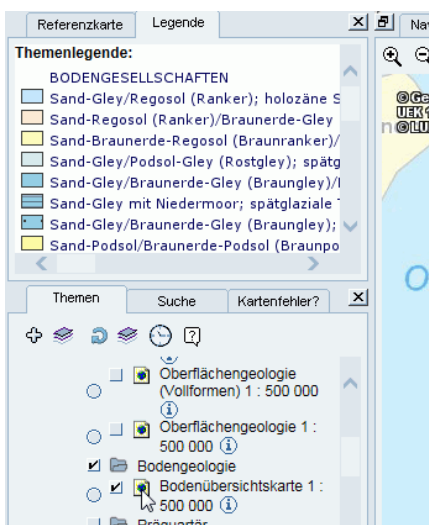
Referenzkarte | Legende | ✕ | Nav

Themenlegende:

BODENGESELLSCHAFTEN

Sand-Gley/Regosol (Ranker); holozäne S

Sand-Regosol (Ranker)/Braunerde-Gley

Sand-Braunerde-Regosol (Braunranker)/

Sand-Gley/Podsol-Gley (Rostgley); spätg

Sand-Gley/Braunerde-Gley (Braungley)/

Sand-Gley mit Niedermoor; spätglaziale

Sand-Gley/Braunerde-Gley (Braungley);

Sand-Podsol/Braunerde-Podsol (Braunpo

©Ge
UEK
©LU

Themen | Suche | Kartenfehler? | ✕

Oberflächengeologie (Vollformen) 1 : 500 000

Oberflächengeologie 1 : 500 000

Bodengeologie

Bodenübersichtskarte 1 : 500 000

Präquartär